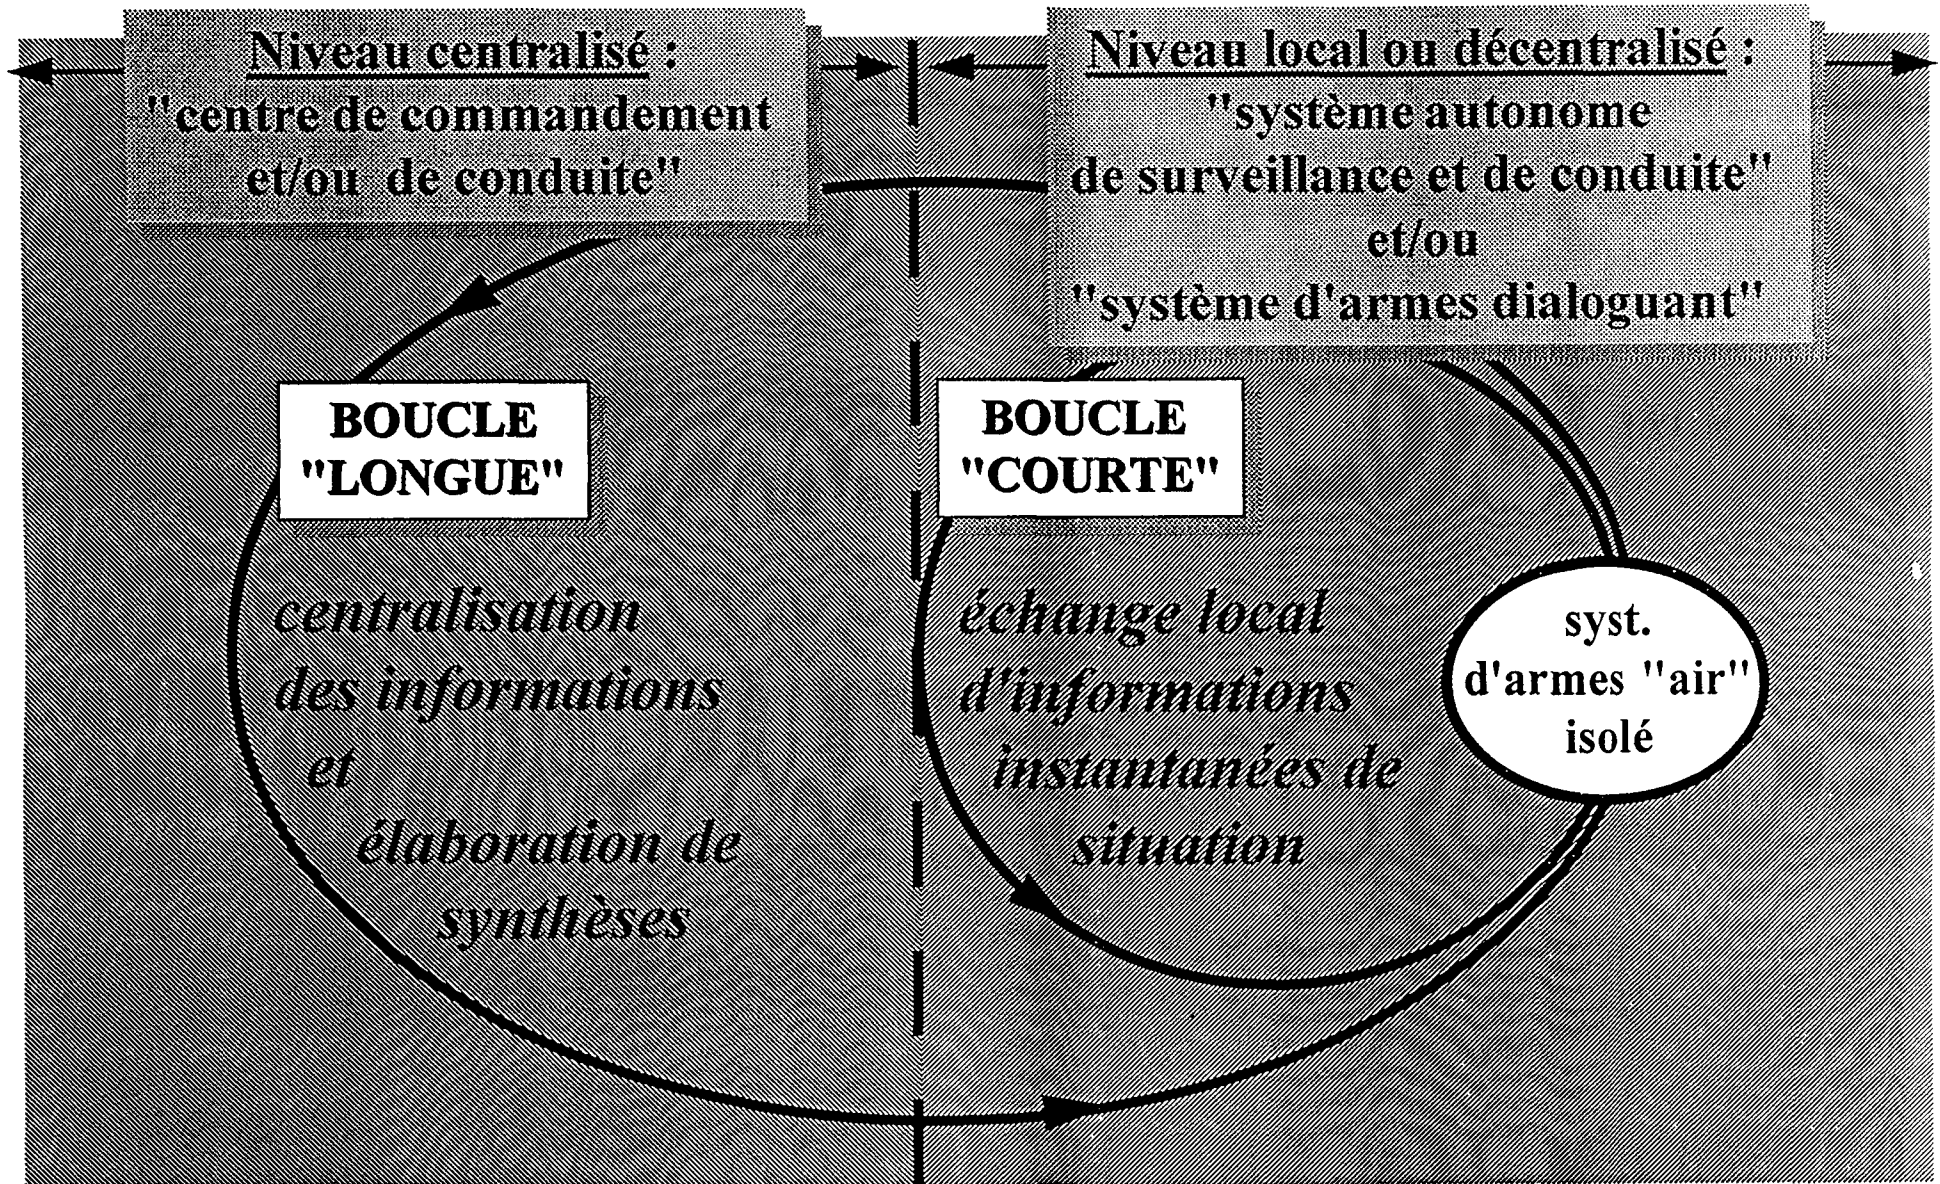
Niveau centralisé :
"centre de commandement et/ou de conduite"

Niveau local ou décentralisé :
"système autonome de surveillance et de conduite"
et/ou
"système d'armes dialoguant"

BOUCLE "LONGUE"

BOUCLE "COURTE"

centralisation des informations et élaboration de synthèses

échange local d'informations instantanées de situation

syst. d'armes "air" isolé